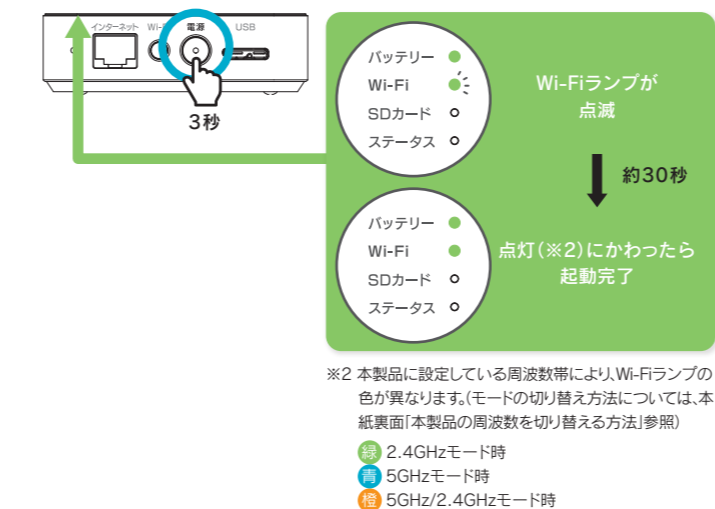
インターネット Wi-F 電源 USB

3秒

バッテリー
Wi-Fi
SDカード
ステータス

Wi-Fiランプが点滅

約30秒

バッテリー
Wi-Fi
SDカード
ステータス

点灯(※2)にかわったら起動完了

※2 本製品に設定している周波数帯により、Wi-Fiランプの色が異なります。(モードの切り替え方法については、本紙裏面「本製品の周波数を切り替える方法」参照)

緑 2.4GHzモード時
青 5GHzモード時
橙 5GHz/2.4GHzモード時